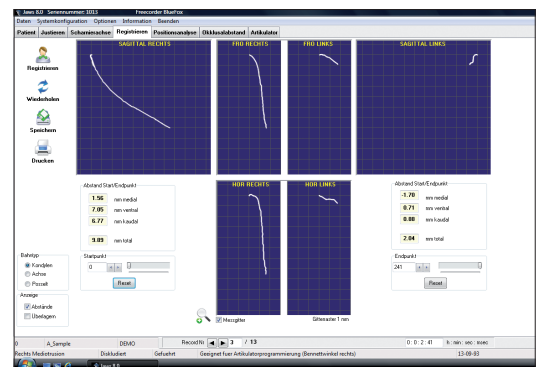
Jaws 8.0 Seriennummer: 1013 Freecorder BlueFox
Daten Systemkonfiguration Optionen Information Beenden
Patient Justieren Scharniachse Registrieren Positionsanalyse Okklusalabstand Artikulator

Registrieren
Wiederholen
Speichern
Drucken

SAGITTAL RECHTS
FRO RECHTS
FRO LINKS
SAGITTAL LINKS

Abstand Start/Endpunkt
1.56 mm medial
7.05 mm ventral
6.77 mm kaudal
9.89 mm total

Startpunkt
0
Reset

HOR RECHTS
HOR LINKS

Abstand Start/Endpunkt
-1.70 mm medial
0.71 mm ventral
0.88 mm kaudal
2.04 mm total

Endpunkt
241
Reset

Bahntyp
Kondylen
Achse
Pos.ell

Anzeige
Abstände
Überlagern

Messgitter
Gitterraster 1 mm

0 A_Sample DEMO
Record Nr. 3 / 13
0 : 0 : 2 : 41 h : min : sec : msec
Rechts Mediotrusion Diskludiert Geführt Geeignet fuer Artikulatorprogrammierung (Bennettwinkel rechts) 13-09-03
Jaws 8.0